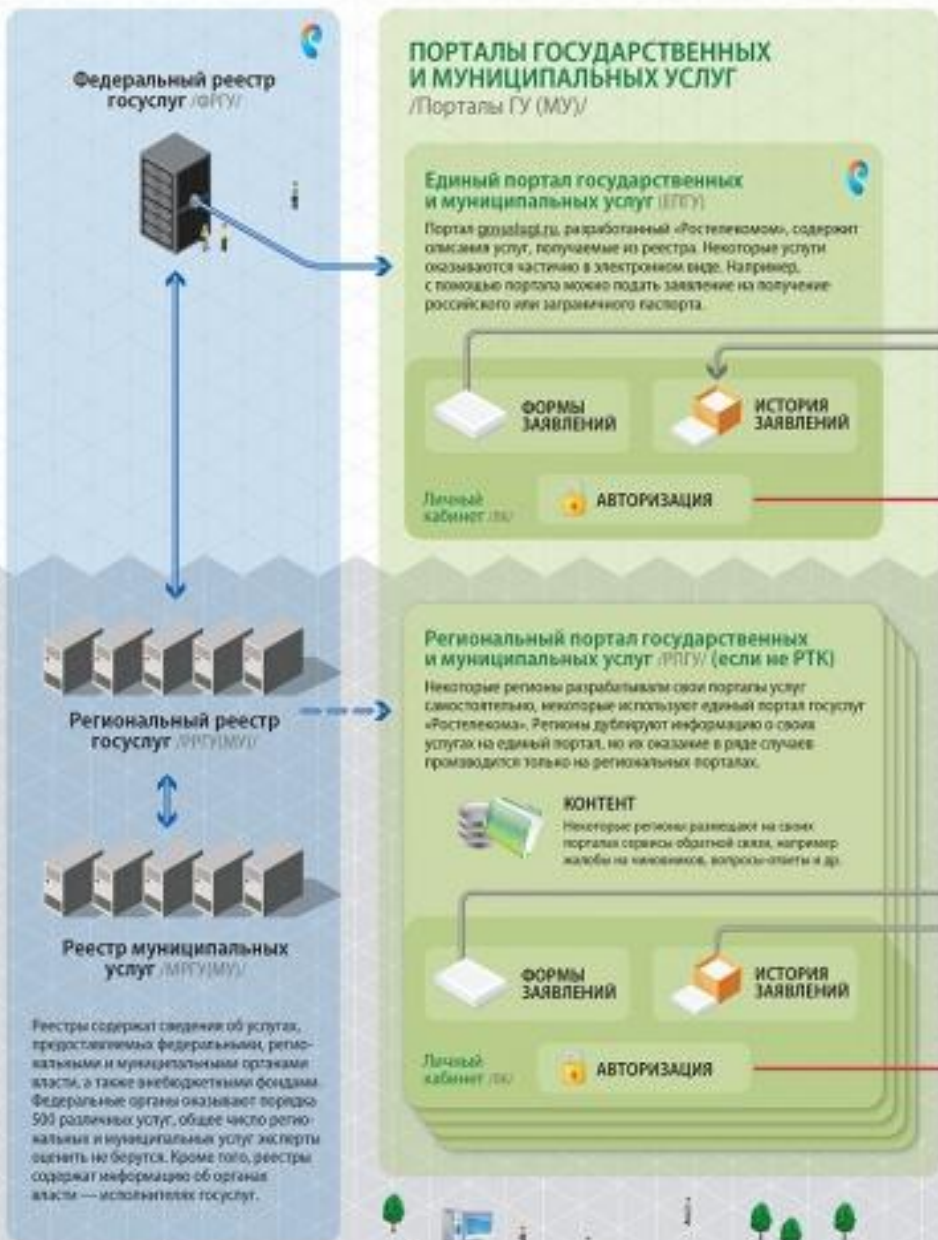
Федеральный реестр госуслуг /ФРГУ/

ПОРТАЛЫ ГОСУДАРСТВЕННЫХ И МУНИЦИПАЛЬНЫХ УСЛУГ
/Порталы ГУ (МУ)/

Единый портал государственных и муниципальных услуг /ЕПГУ/

Портал gosuslugi.ru, разработанный «Ростелекомом», содержит описания услуг, получаемые из реестра. Некоторые услуги оказываются частично в электронном виде. Например, с помощью портала можно подать заявление на получение российского или заграничного паспорта.

ФОРМЫ ЗАЯВЛЕНИЙ

ИСТОРИЯ ЗАЯВЛЕНИЙ

Личный кабинет /ЛК/

АВТОРИЗАЦИЯ

Региональный портал государственных и муниципальных услуг /РПГУ/ (если не РТК)

Некоторые регионы разрабатывали свои порталы услуг самостоятельно, некоторые используют единый портал госуслуг «Ростелекома». Регионы дублируют информацию о своих услугах на единый портал, но их оказание в ряде случаев производится только на региональных порталах.

Региональный реестр госуслуг /РРГУ(МУ)/

КОНТЕНТ

Некоторые регионы размещают на своих порталах сервисы обратной связи, например жалобы на чиновников, вопросы-ответы и др.

Реестр муниципальных услуг /МРГУ(МУ)/

ФОРМЫ ЗАЯВЛЕНИЙ

ИСТОРИЯ ЗАЯВЛЕНИЙ

Личный кабинет /ЛК/

АВТОРИЗАЦИЯ

Реестры содержат сведения об услугах, предоставляемых федеральными, региональными и муниципальными органами власти, а также внебюджетными фондами. Федеральные органы оказывают порядка 500 различных услуг, общее число региональных и муниципальных услуг эксперты оценить не берутся. Кроме того, реестры содержат информацию об органах власти — исполнителях госуслуг.